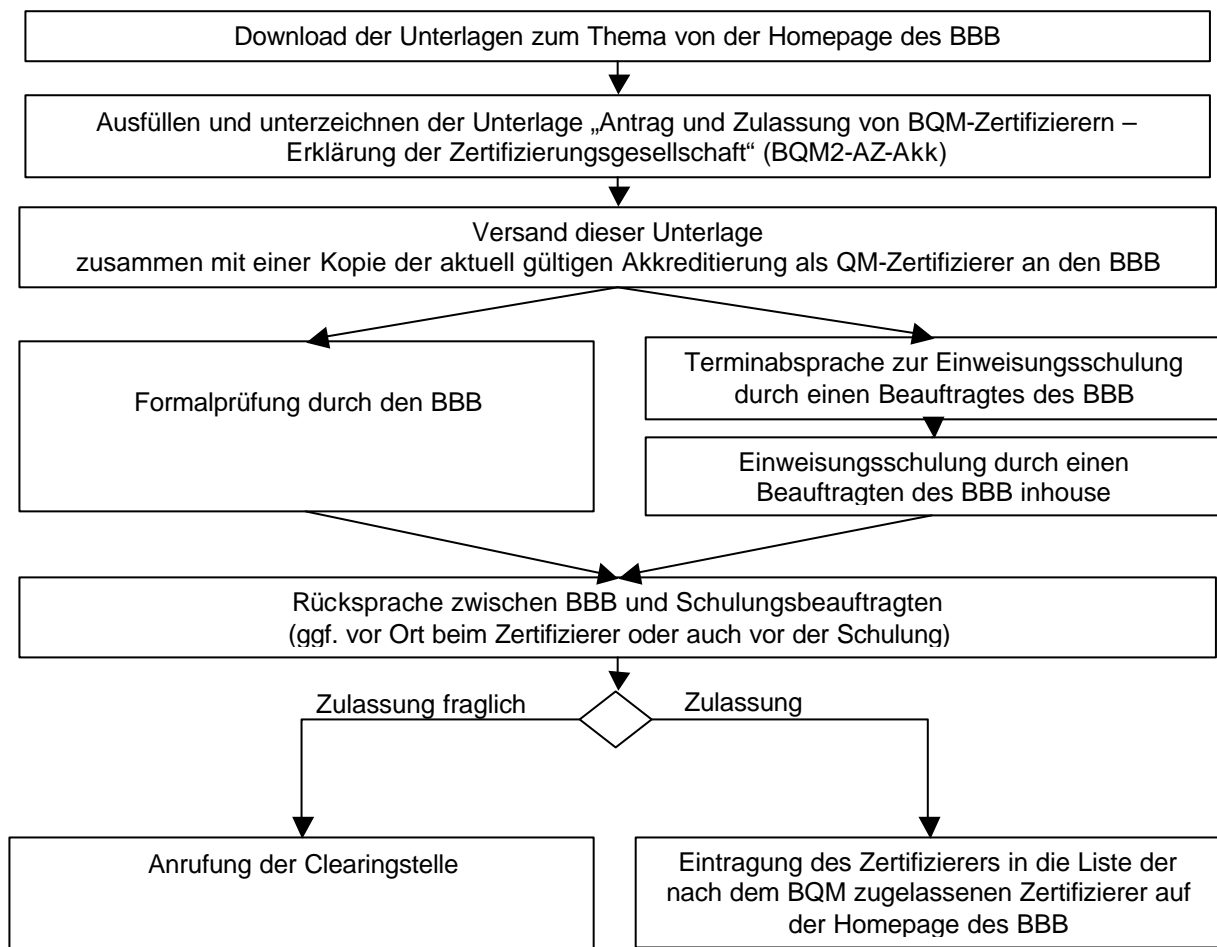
Download der Unterlagen zum Thema von der Homepage des BBB

Ausfüllen und unterzeichnen der Unterlage „Antrag und Zulassung von BQM-Zertifizierern – Erklärung der Zertifizierungsgesellschaft“ (BQM2-AZ-Akk)

Versand dieser Unterlage
zusammen mit einer Kopie der aktuell gültigen Akkreditierung als QM-Zertifizierer an den BBB

Formalprüfung durch den BBB

Terminabsprache zur Einweisungsschulung durch einen Beauftragtes des BBB

Einweisungsschulung durch einen Beauftragten des BBB inhouse

Rücksprache zwischen BBB und Schulungsbeauftragten
(ggf. vor Ort beim Zertifizierer oder auch vor der Schulung)

Zulassung fraglich

Zulassung

Anrufung der Clearingstelle

Eintragung des Zertifizierers in die Liste der nach dem BQM zugelassenen Zertifizierer auf der Homepage des BBB